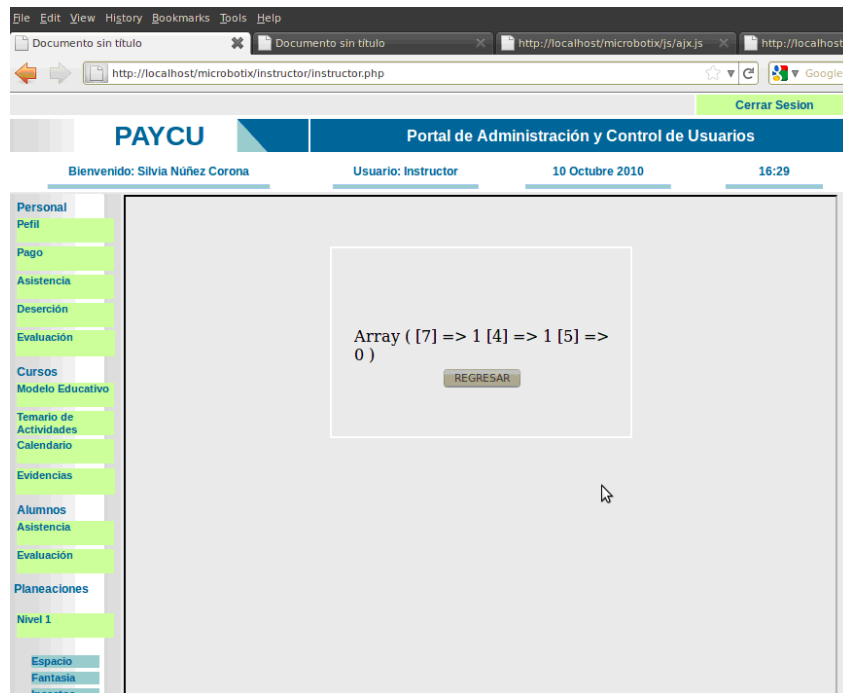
File Edit View History Bookmarks Tools Help

Documento sin título | Documento sin título | http://localhost/microbotix/js/ajx.js | http://localhost

http://localhost/microbotix/instructor/instructor.php

Google

Cerrar Sesion

PAYCU

Portal de Administración y Control de Usuarios

Bienvenido: Silvia Núñez Corona

Usuario: Instructor

10 Octubre 2010

16:29

Personal
Pefil
Pago
Asistencia
Deserción
Evaluación

Cursos
Modelo Educativo
Temario de Actividades
Calendario
Evidencias

Alumnos
Asistencia
Evaluación

Planeaciones
Nivel 1

Espacio
Fantasia
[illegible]

Array ( [7] => 1 [4] => 1 [5] => 0 )

REGRESAR